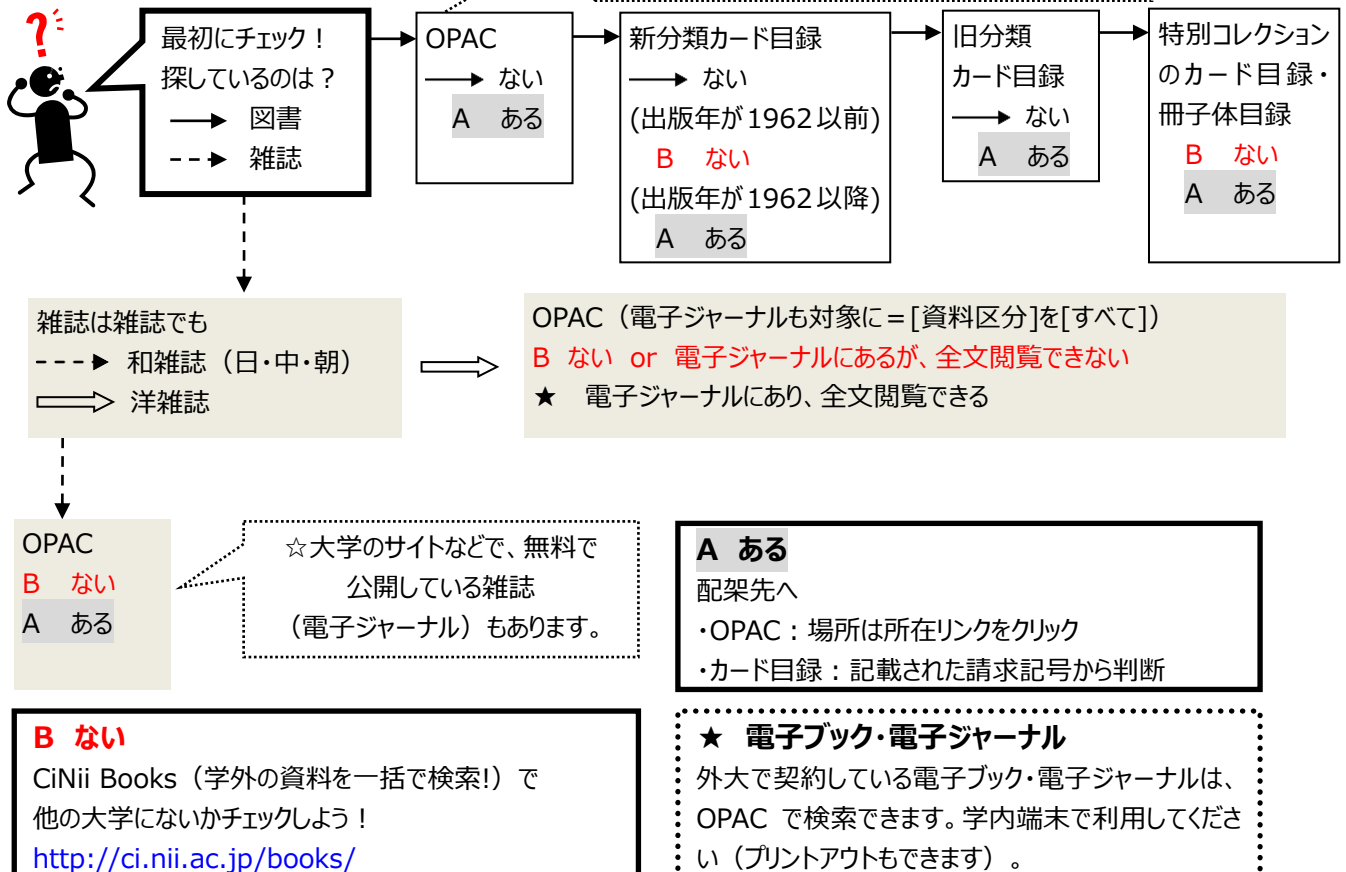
?

最初にチェック！
探しているのは？
図書
雑誌

OPAC
ない
A　ある

新分類カード目録
ない
(出版年が1962以前)
B　ない
(出版年が1962以降)
A　ある

旧分類
カード目録
ない
A　ある

特別コレクションのカード目録・冊子体目録
B　ない
A　ある

雑誌は雑誌でも
和雑誌（日・中・朝）
洋雑誌

OPAC（電子ジャーナルも対象に＝[資料区分]を[すべて]）
B　ない　or　電子ジャーナルにあるが、全文閲覧できない
★　電子ジャーナルにあり、全文閲覧できる

OPAC
B　ない
A　ある

☆大学のサイトなどで、無料で公開している雑誌（電子ジャーナル）もあります。

A　ある
配架先へ
・OPAC：場所は所在リンクをクリック
・カード目録：記載された請求記号から判断

B　ない
CiNii Books（学外の資料を一括で検索!）で他の大学にないかチェックしよう！
http://ci.nii.ac.jp/books/

★　電子ブック・電子ジャーナル
外大で契約している電子ブック・電子ジャーナルは、OPAC で検索できます。学内端末で利用してください（プリントアウトもできます）。